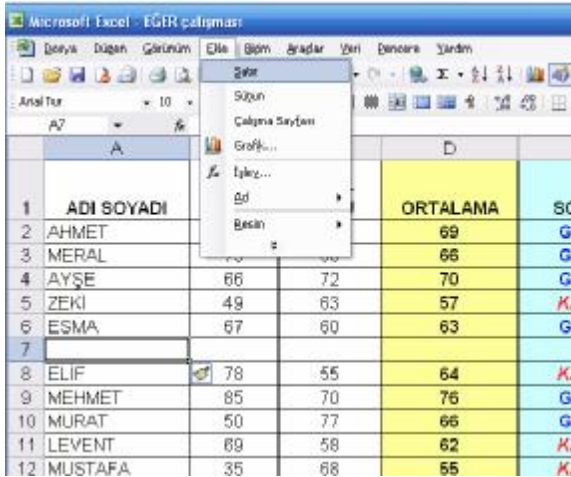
Microsoft Excel - EĞER çalışması

Dosya Düzen Görünüm Ekle Biçim Araçlar Veri Pencere Yardım

Arial Tur 10

A7

Satır
Sütun
Çalışma Sayfası
Grafik...
İşlev...
Ad
Resim

| | A | B | C | D | E |
|---|---|---|---|---|---|
| 1 | ADI SOYADI | | | ORTALAMA | SO |
| 2 | AHMET | | | 69 | G |
| 3 | MERAL | | | 66 | G |
| 4 | AYŞE | 66 | 72 | 70 | G |
| 5 | ZEKİ | 49 | 63 | 57 | K |
| 6 | ESMA | 67 | 60 | 63 | G |
| 7 | | | | | |
| 8 | ELİF | 78 | 55 | 64 | K |
| 9 | MEHMET | 85 | 70 | 76 | G |
| 10 | MURAT | 50 | 77 | 66 | G |
| 11 | LEVENT | 69 | 58 | 62 | K |
| 12 | MUSTAFA | 35 | 68 | 55 | K |